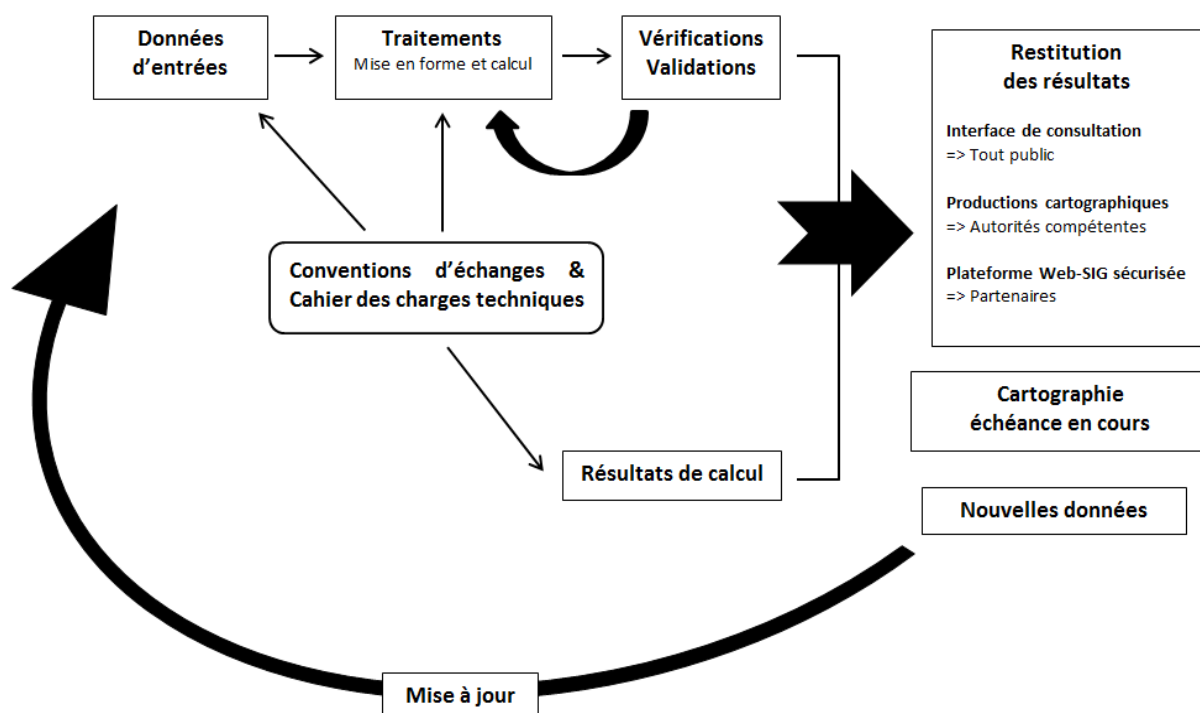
Données d'entrées

Traitements
Mise en forme et calcul

Vérifications
Validations

Restitution des résultats

Interface de consultation
=> Tout public

Productions cartographiques
=> Autorités compétentes

Plateforme Web-SIG sécurisée
=> Partenaires

Conventions d'échanges & Cahier des charges techniques

Cartographie échéance en cours

Résultats de calcul

Nouvelles données

Mise à jour